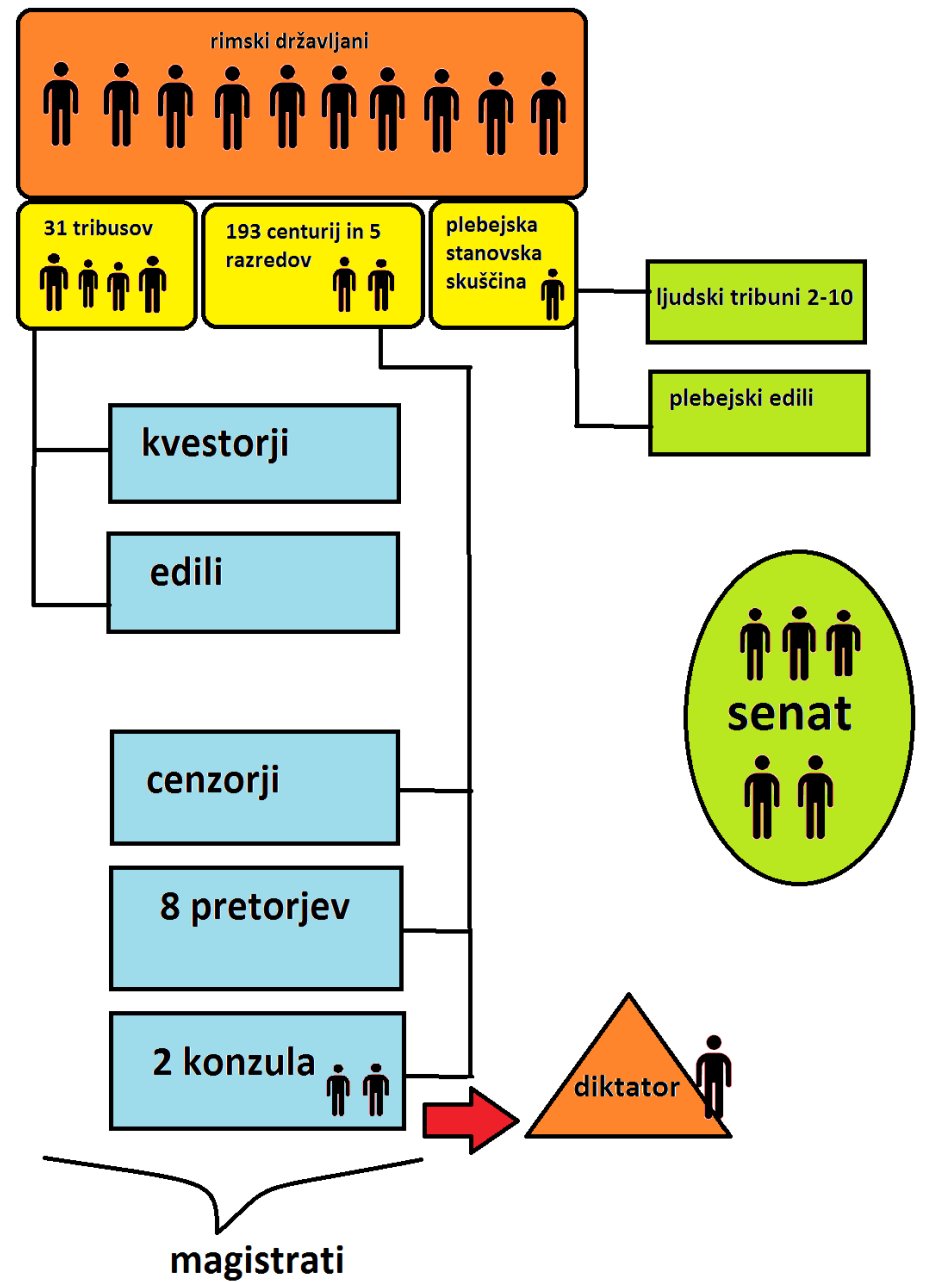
rimski državljani

31 tribusov

193 centurij in 5 razredov

plebejska stanovska skuščina

ljudski tribuni 2-10

plebejski edili

kvestorji

edili

senat

cenzorji

8 pretorjev

2 konzula

diktator

magistrati